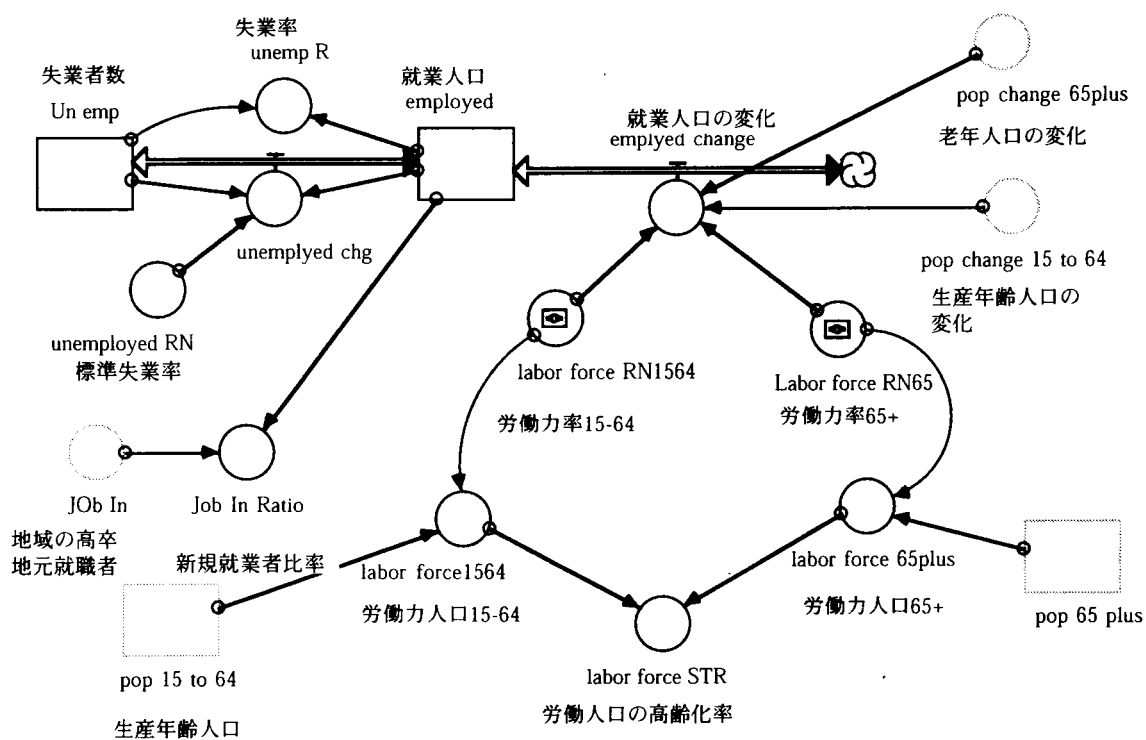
失業率
unemp R

失業者数
Un emp

就業人口
employed

就業人口の変化
emplyed change

pop change 65plus
老年人口の変化

unemplyed chg

pop change 15 to 64
生産年齢人口の変化

unemployed RN
標準失業率

labor force RN1564
労働力率15-64

Labor force RN65
労働力率65+

JOb In
地域の高卒地元就職者

Job In Ratio
新規就業者比率

labor force1564
労働力人口15-64

labor force 65plus
労働力人口65+

pop 65 plus

pop 15 to 64
生産年齢人口

labor force STR
労働人口の高齢化率